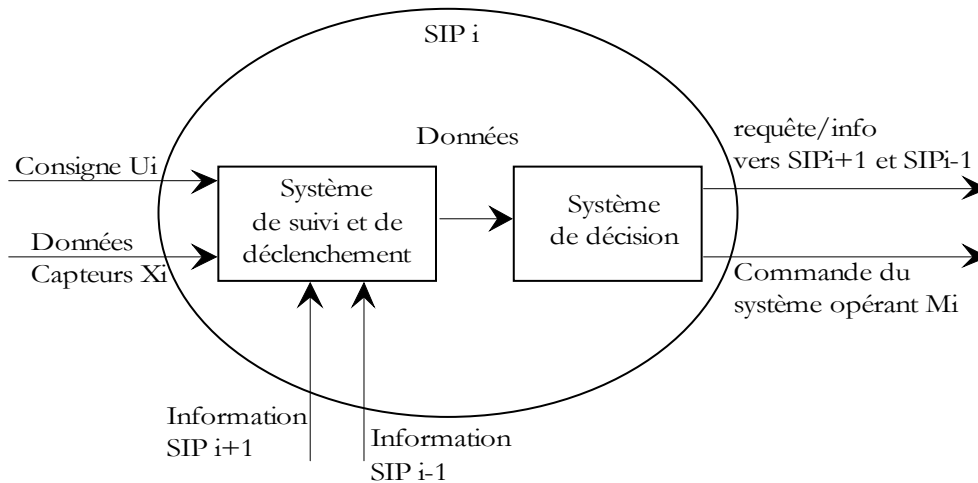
SIP i

Données

Consigne Ui

Données
Capteurs Xi

Système
de suivi et de
déclenchement

Système
de décision

requête/info
vers SIPi+1 et SIPi-1

Commande du
système opérant Mi

Information
SIP i+1

Information
SIP i-1